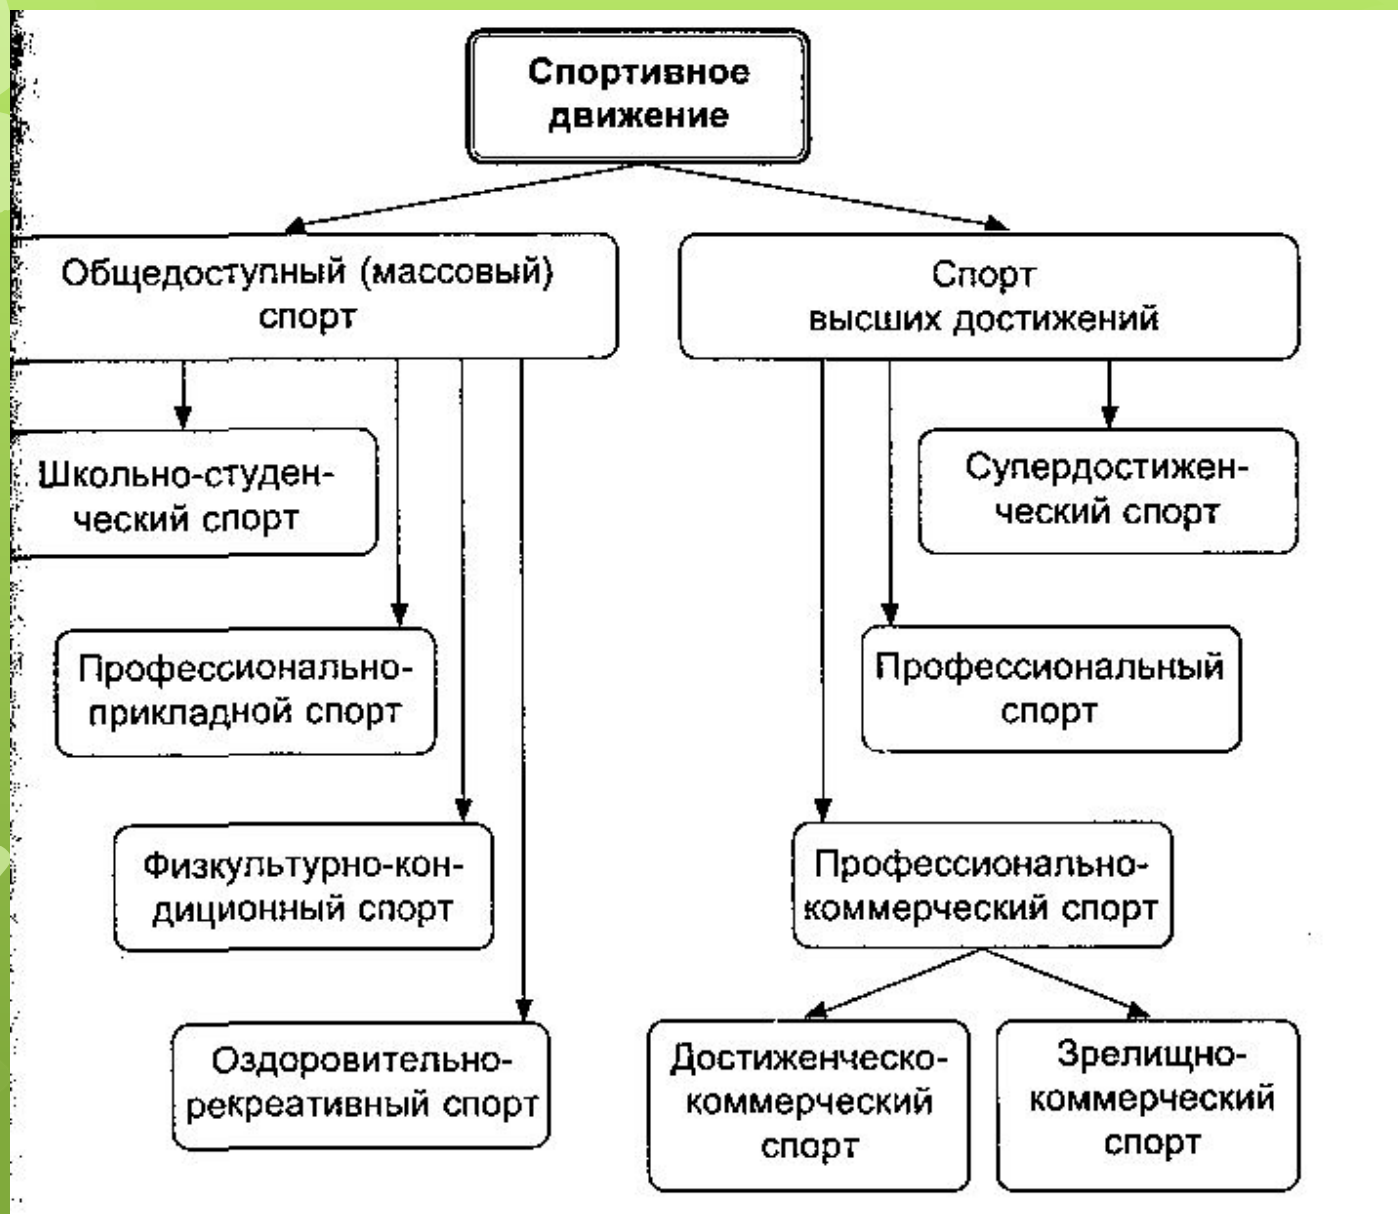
Спортивное движение

Общедоступный (массовый) спорт

Спорт высших достижений

Школьно-студенческий спорт

Супердостиженческий спорт

Профессионально-прикладной спорт

Профессиональный спорт

Физкультурно-кондиционный спорт

Профессионально-коммерческий спорт

Оздоровительно-рекреативный спорт

Достиженческо-коммерческий спорт

Зрелищно-коммерческий спорт